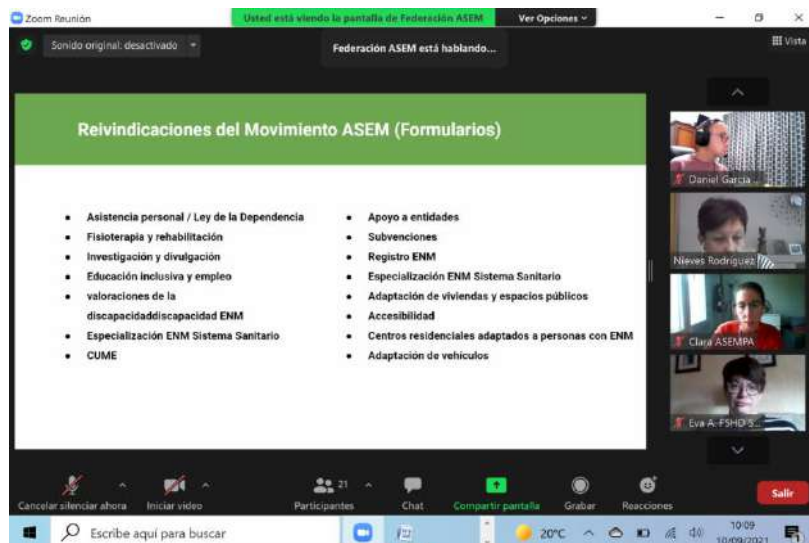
Zoom Reunión

Usted está viendo la pantalla de Federación ASEM

Ver Opciones

Sonido original: desactivado

Federación ASEM está hablando...

Vista

Reivindicaciones del Movimiento ASEM (Formularios)

- Asistencia personal / Ley de la Dependencia
- Fisioterapia y rehabilitación
- Investigación y divulgación
- Educación inclusiva y empleo
- valoraciones de la discapacidaddiscapacidad ENM
- Especialización ENM Sistema Sanitario
- CUME

- Apoyo a entidades
- Subvenciones
- Registro ENM
- Especialización ENM Sistema Sanitario
- Adaptación de viviendas y espacios públicos
- Accesibilidad
- Centros residenciales adaptados a personas con ENM
- Adaptación de vehículos

Daniel García ...

Nieves Rodríguez

Clara ASEMPA

Eva A. FSHD S...

Cancelar silenciar ahora

Iniciar video

21

Participantes

Chat

Compartir pantalla

Grabar

Reacciones

Salir

Escribe aquí para buscar

20°C

10:09

10/09/2021